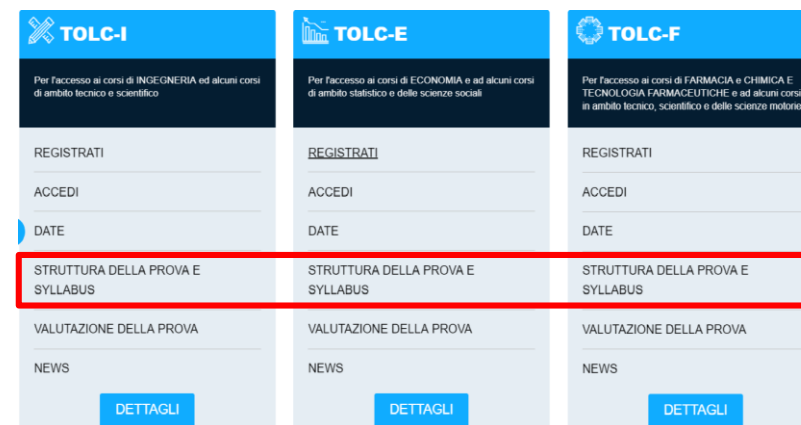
TOLC-I

Per l'accesso ai corsi di INGEGNERIA ed alcuni corsi di ambito tecnico e scientifico

REGISTRATI

ACCEDI

DATE

STRUTTURA DELLA PROVA E SYLLABUS

VALUTAZIONE DELLA PROVA

NEWS

DETTAGLI

TOLC-E

Per l'accesso ai corsi di ECONOMIA e ad alcuni corsi di ambito statistico e delle scienze sociali

REGISTRATI

ACCEDI

DATE

STRUTTURA DELLA PROVA E SYLLABUS

VALUTAZIONE DELLA PROVA

NEWS

DETTAGLI

TOLC-F

Per l'accesso ai corsi di FARMACIA e CHIMICA E TECNOLOGIA FARMACEUTICHE e ad alcuni corsi in ambito tecnico, scientifico e delle scienze motorie

REGISTRATI

ACCEDI

DATE

STRUTTURA DELLA PROVA E SYLLABUS

VALUTAZIONE DELLA PROVA

NEWS

DETTAGLI